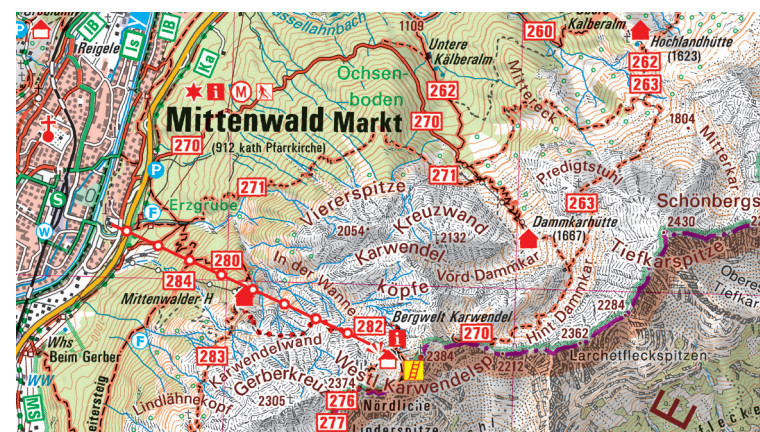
Reigele
IB
Is
IB
Ka
1109
260
Kalberalm
Hochlandhütte (1623)
Untere Kälberalm
Ochsenboden
262
262
263
Mittenwald Markt
270
270 (912 kath Pfarrkirche)
Mitterreck
1804
Mitterkar
271
271
Erzgrube
Viererspitze
Kreuzwand
Predigtstuhl
263
Dammkarhütte (1667)
Schönbergs
2430
2054
Karwendel
2132
Vord Dammkar
Tiefkarspitze
280
284
In der Wanne
köpfe
Hint Dammkar
Oberes Tiefkar
Mittenwalder H
2284
282
Bergwelt Karwendel
270
2362
Karwendelwand
2384
West. Karwendelsp
2212
Larchetfleckspitzen
283
Whs Beim Gerber
Gerberkreuz
2374
276
Nördliche Linderspitze
Lindlahnekopf
2305
277
MS
eitersteig